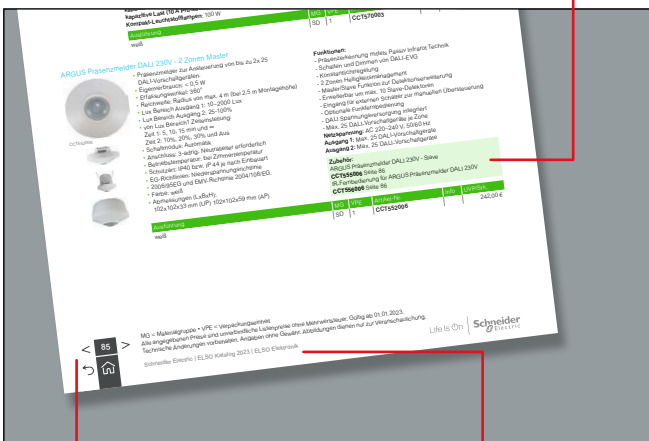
Kapazitive Last (10 A Printe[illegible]
Kompakt-Leuchtstofflampen: 100 W

| MG | VPE | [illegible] |
|---|---|---|
| SD | 1 | CCT570003 |

Ausführung
weiß

ARGUS Präsenzmelder DALI 230V - 2 Zonen Master

- Präsenzmelder zur Ansteuerung von bis zu 2x 25 DALI-Vorschaltgeräten
- Eigenverbrauch: < 0,5 W
- Erfassungswinkel: 360°
- Reichweite: Radius von max. 4 m (bei 2,5 m Montagehöhe)
- Lux Bereich Ausgang 1: 10–2000 Lux
- Lux Bereich Ausgang 2: 25–100%
- von Lux Bereich1 Zeiteinstellung:
Zeit 1: 5, 10, 15 min und ∞
Zeit 2: 10%, 20%, 30% und Aus
- Schaltmodus: Automatik
- Anschluss: 3-adrig, Neutralleiter erforderlich
- Betriebstemperatur: bei Zimmertemperatur
- Schutzart: IP40 bzw. IP 44 je nach Einbauart
- EG-Richtlinien: Niederspannungsrichtlinie 2006/95/EG und EMV-Richtlinie 2004/108/EG
- Farbe: weiß
- Abmessungen (LxBxH): 102x102x33 mm (UP) 102x102x59 mm (AP)

CCT552006

Funktionen:
- Präsenzerkennung mittels Passiv Infrarot Technik
- Schalten und Dimmen von DALI-EVG
- Konstantlichtregelung
- 2 Zonen Helligkeitsmanagement
- Master/Slave Funktion zur Detektorerweiterung
- Erweiterbar um max. 10 Slave-Detektoren
- Eingang für externen Schalter zur manuellen Übersteuerung
- Optionale Funkfernbedienung
- DALI Spannungsversorgung integriert
- Max. 25 DALI-Vorschaltgeräte je Zone
Netzspannung: AC 220–240 V, 50/60 Hz
Ausgang 1: Max. 25 DALI-Vorschaltgeräte
Ausgang 2: Max. 25 DALI-Vorschaltgeräte

Zubehör:
ARGUS Präsenzmelder DALI 230V - Slave
CCT555006 Seite 86
IR-Fernbedienung für ARGUS Präsenzmelder DALI 230V
CCT556005 Seite 86

| MG | VPE | Artikel-Nr. | Info | UVP/Stk. |
|---|---|---|---|---|
| SD | 1 | CCT552006 | | 242,00 € |

Ausführung
weiß

MG = Materialgruppe • VPE = Verpackungseinheit
Alle angegebenen Preise sind unverbindliche Listenpreise ohne Mehrwertsteuer. Gültig ab 01.01.2023.
Technische Änderungen vorbehalten. Angaben ohne Gewähr. Abbildungen dienen nur zur Veranschaulichung.

Life Is On Schneider Electric

< 85 >

Schneider Electric | ELSO Katalog 2023 | ELSO Elektronik